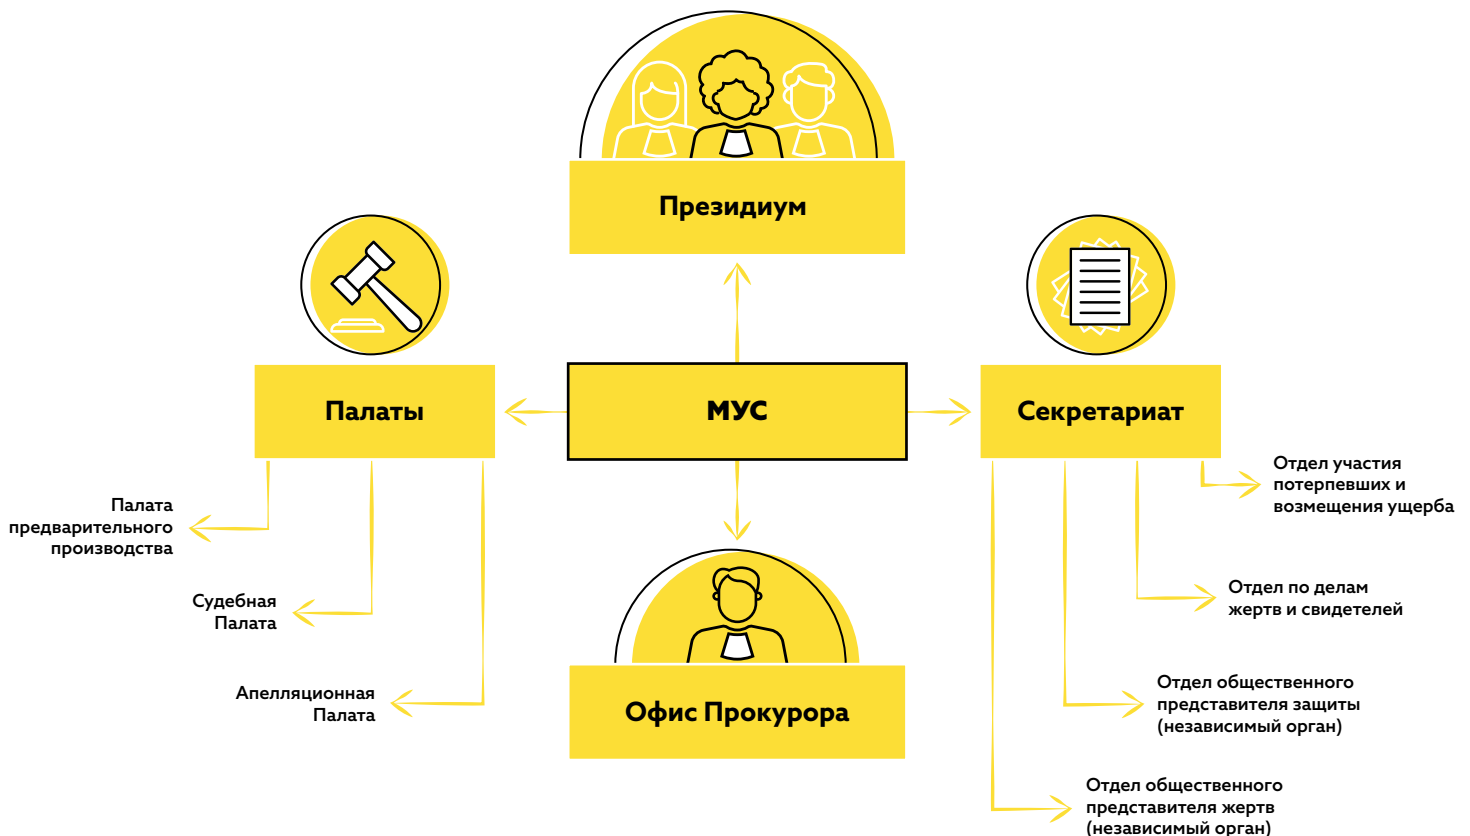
Президиум

Палаты

МУС

Секретариат

Палата предварительного производства

Судебная Палата

Апелляционная Палата

Офис Прокурора

Отдел участия потерпевших и возмещения ущерба

Отдел по делам жертв и свидетелей

Отдел общественного представителя защиты (независимый орган)

Отдел общественного представителя жертв (независимый орган)